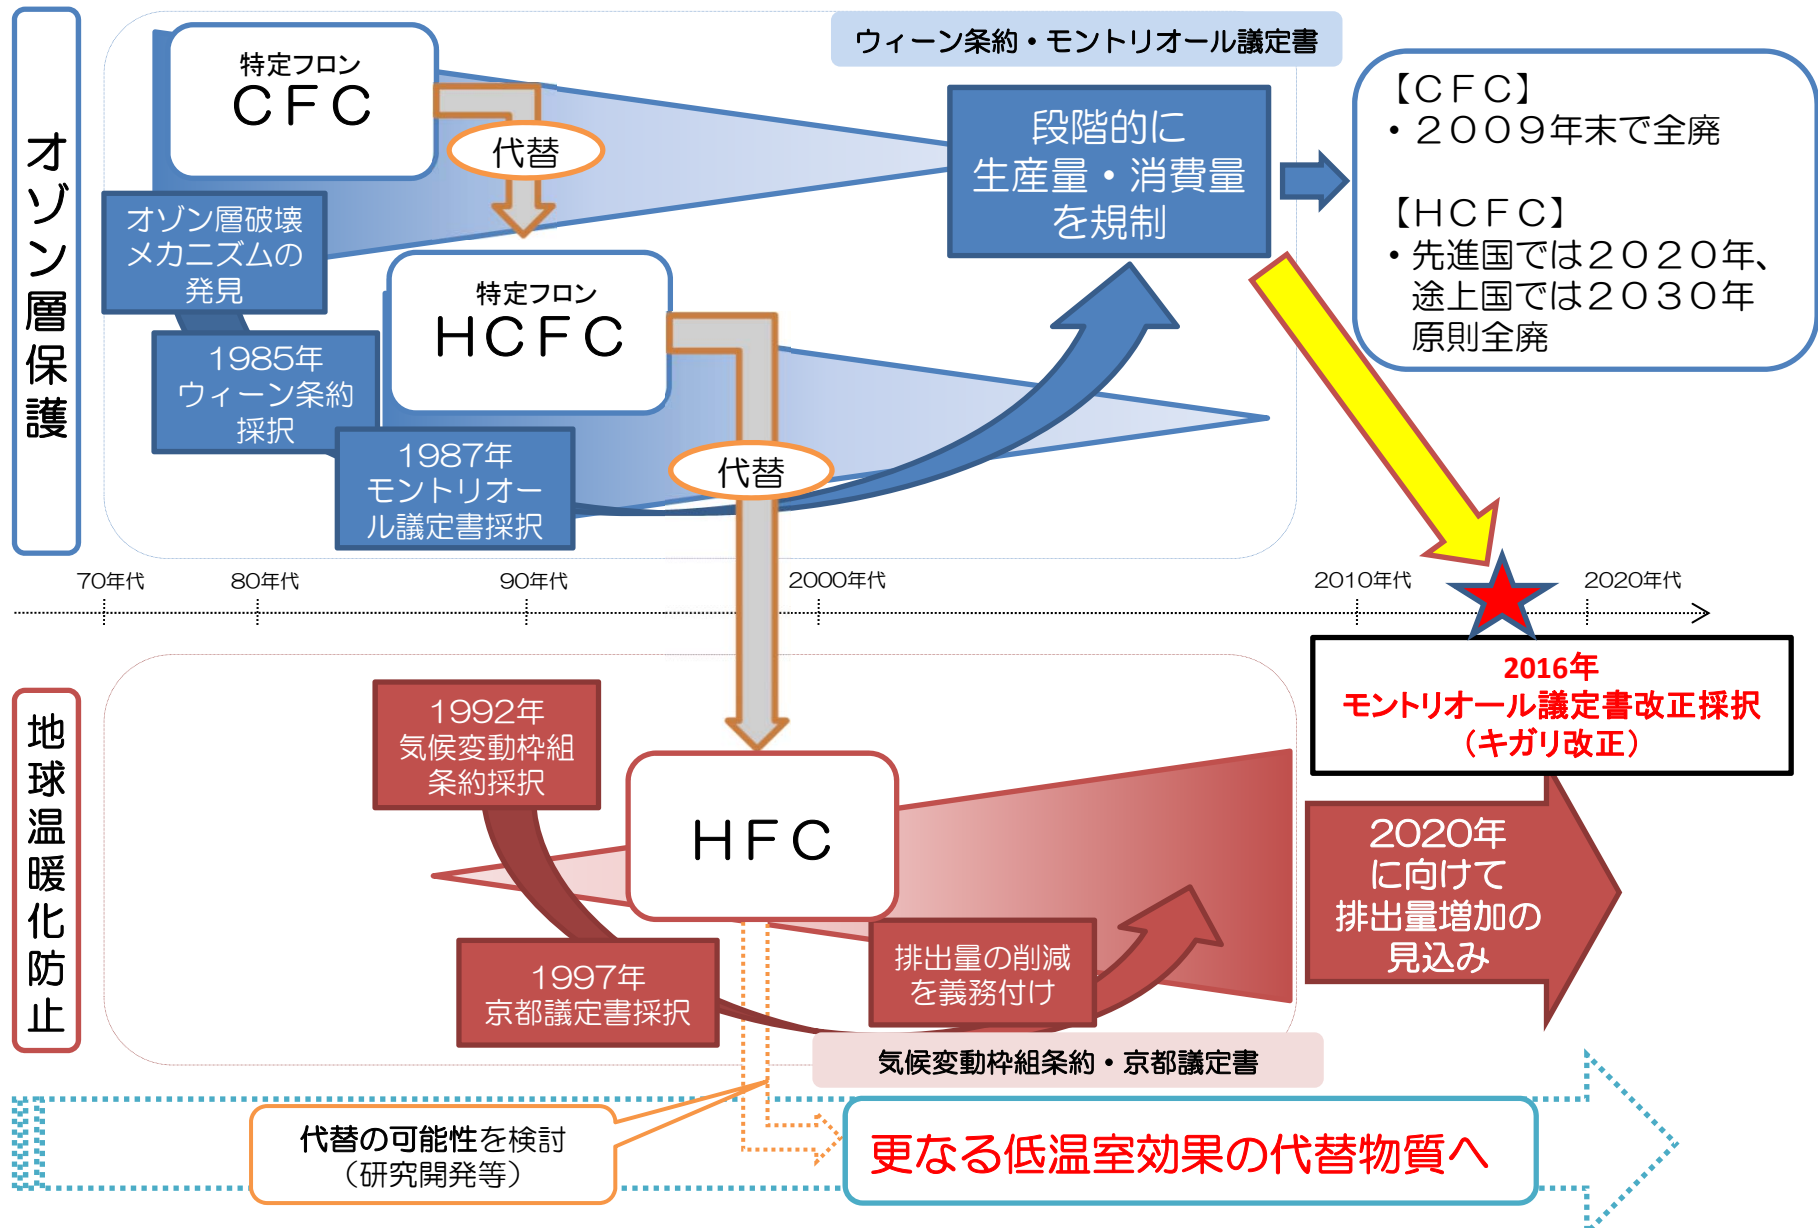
オゾン層保護

特定フロン
CFC

代替

ウィーン条約・モントリオール議定書

段階的に
生産量・消費量
を規制

【CFC】
・2009年末で全廃

【HCFC】
・先進国では2020年、
途上国では2030年
原則全廃

オゾン層破壊
メカニズムの
発見

特定フロン
HCFC

1985年
ウィーン条約
採択

1987年
モントリオール議定書採択

代替

70年代
80年代
90年代
2000年代
2010年代
2020年代

2016年
モントリオール議定書改正採択
（キガリ改正）

地球温暖化防止

1992年
気候変動枠組
条約採択

HFC

2020年
に向けて
排出量増加の
見込み

1997年
京都議定書採択

排出量の削減
を義務付け

気候変動枠組条約・京都議定書

代替の可能性を検討
（研究開発等）

更なる低温室効果の代替物質へ